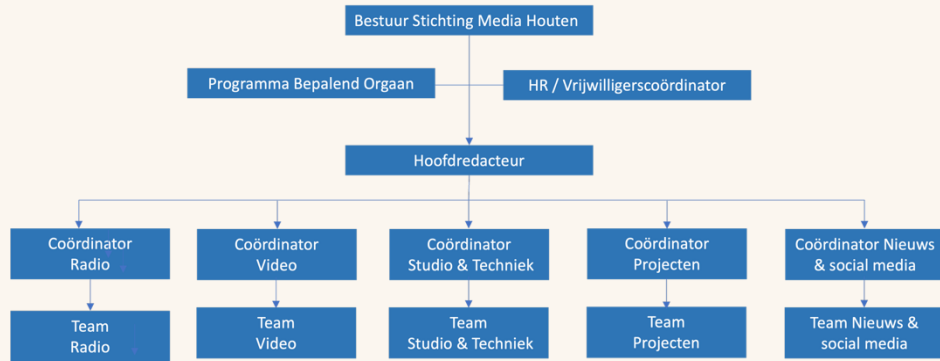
Bestuur Stichting Media Houten

Programma Bepalend Orgaan

HR / Vrijwilligerscoördinator

Hoofdredacteur

Coördinator Radio

Coördinator Video

Coördinator Studio & Techniek

Coördinator Projecten

Coördinator Nieuws & social media

Team Radio

Team Video

Team Studio & Techniek

Team Projecten

Team Nieuws & social media